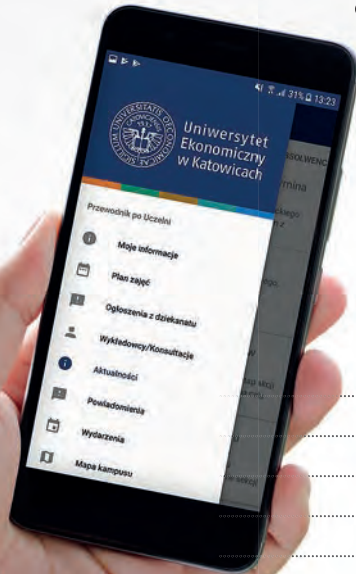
31% 13:23

SIGILLUM UNIVERSITATIS OECONOMICAE

Uniwersytet Ekonomiczny w Katowicach

Przewodnik po Uczelni

Moje informacje

Plan zajęć

Ogłoszenia z dziekanatu

Wykładowcy/Konsultacje

Aktualności

Powiadomienia

Wydarzenia

Mapa kampusu

ABSOLWENC

rmina